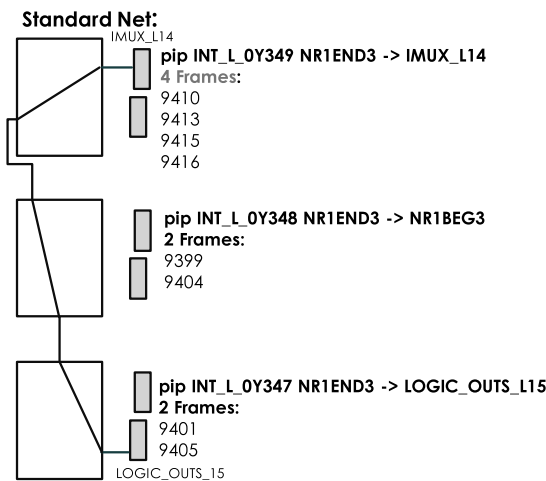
Standard Net:

IMUX_L14

pip INT_L_0Y349 NR1END3 -> IMUX_L14
4 Frames:
9410
9413
9415
9416

pip INT_L_0Y348 NR1END3 -> NR1BEG3
2 Frames:
9399
9404

pip INT_L_0Y347 NR1END3 -> LOGIC_OUTS_L15
2 Frames:
9401
9405

LOGIC_OUTS_15